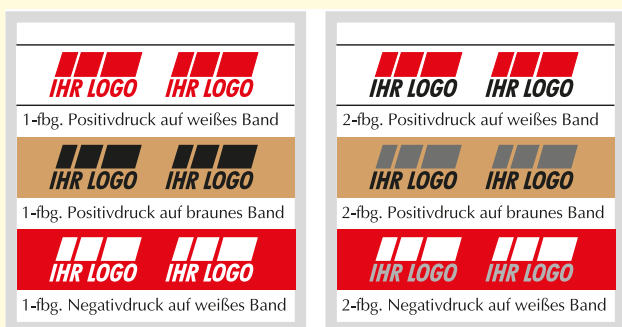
IHR LOGO IHR LOGO

1-fbg. Positivdruck auf weißes Band

IHR LOGO IHR LOGO

1-fbg. Positivdruck auf braunes Band

IHR LOGO IHR LOGO

1-fbg. Negativdruck auf weißes Band

IHR LOGO IHR LOGO

2-fbg. Positivdruck auf weißes Band

IHR LOGO IHR LOGO

2-fbg. Positivdruck auf braunes Band

IHR LOGO IHR LOGO

2-fbg. Negativdruck auf weißes Band